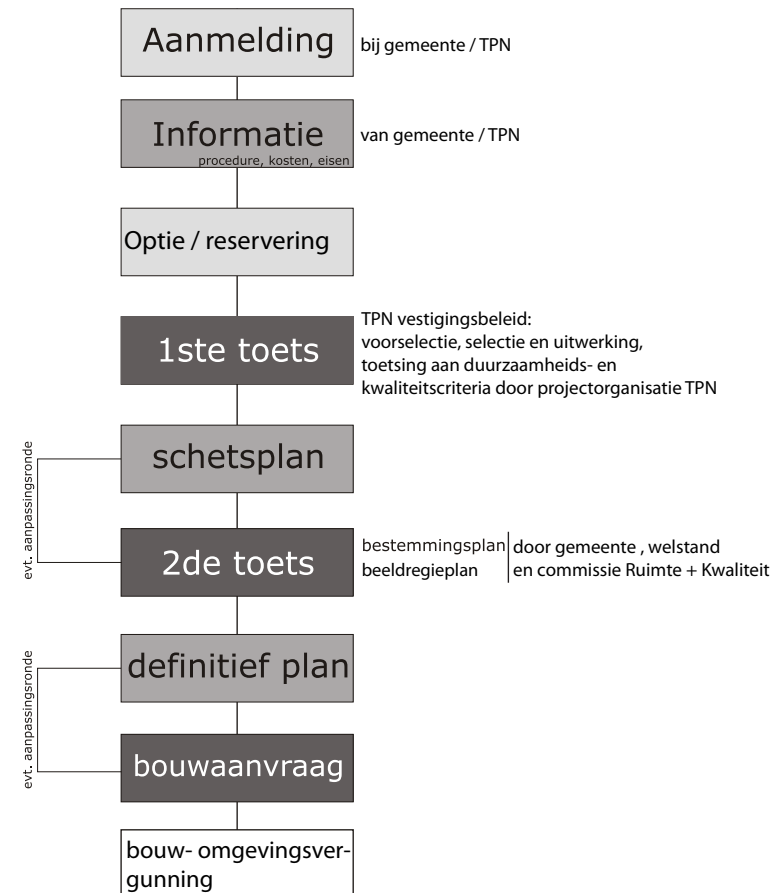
Aanmelding

bij gemeente / TPN

Informatie
procedure, kosten, eisen

van gemeente / TPN

Optie / reservering

1ste toets

TPN vestigingsbeleid:
voorselectie, selectie en uitwerking,
toetsing aan duurzaamheids- en
kwaliteitscriteria door projectorganisatie TPN

evt. aanpassingsronde

schetsplan

2de toets

bestemmingsplan
beeldregieplan

door gemeente , welstand
en commissie Ruimte + Kwaliteit

evt. aanpassingsronde

definitief plan

bouwaanvraag

bouw- omgevingsvergunning